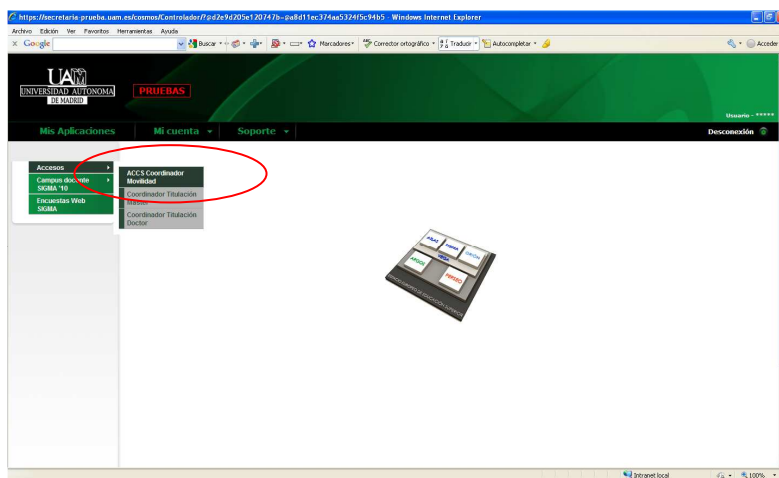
https://secretaria-prueba.uam.es/cosmos/Controlador/?@d2e9d205e120747b-@a8d11ec374aa5324f5c94b5 - Windows Internet Explorer

Archivo Edición Ver Favoritos Herramientas Ayuda

Google Buscar Marcadores Corrector ortográfico Traducir Autocompletar Acceder

UAM UNIVERSIDAD AUTONOMA DE MADRID

PRUEBAS

Usuario - *****

Mis Aplicaciones Mi cuenta Soporte Desconexión

Accesos
Campus docente SIGMA '10
Encuestas Web SIGMA

ACCS Coordinador Movilidad
Coordinador Titulación Master
Coordinador Titulación Doctor

Intranet local 100%